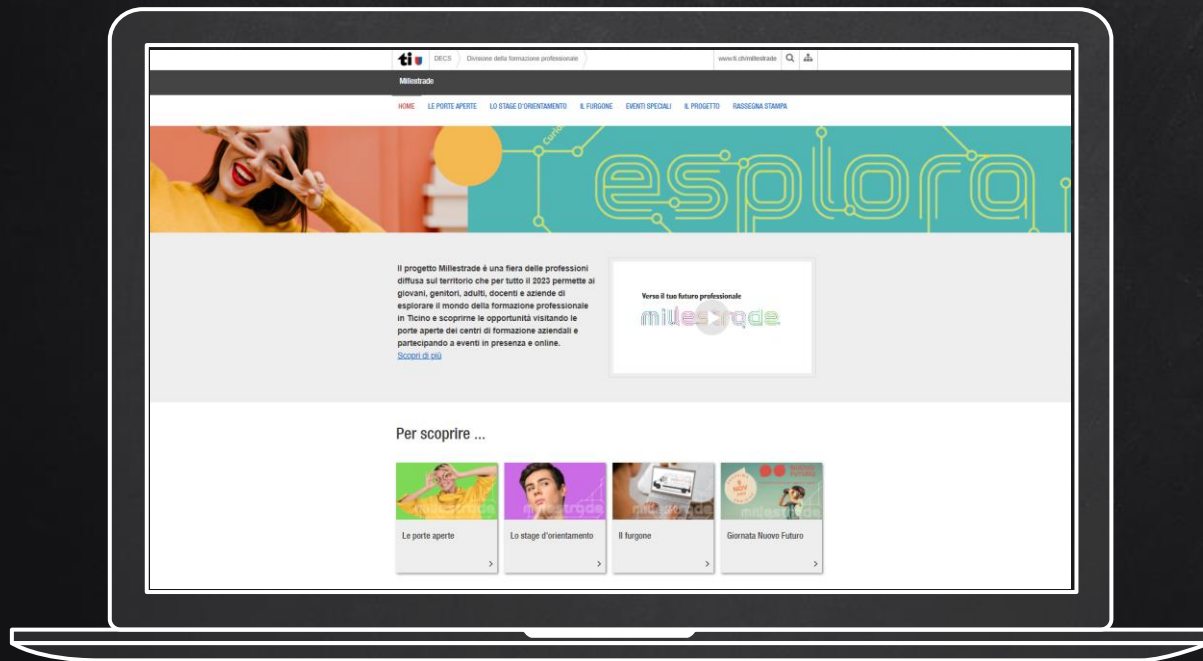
ti DECS Divisione della formazione professionale www.ti.ch/millestrade

Millestrade

HOME LE PORTE APERTE LO STAGE D'ORIENTAMENTO IL FURGONE EVENTI SPECIALI IL PROGETTO RASSEGNA STAMPA

esplora

Il progetto Millestrade è una fiera delle professioni diffusa sul territorio che per tutto il 2023 permette ai giovani, genitori, adulti, docenti e aziende di esplorare il mondo della formazione professionale in Ticino e scoprirne le opportunità visitando le porte aperte dei centri di formazione aziendali e partecipando a eventi in presenza e online.
Scopri di più

Verso il tuo futuro professionale
millestrade

Per scoprire ...

millestrade
Le porte aperte

millestrade
Lo stage d'orientamento

millestrade
Il furgone

millestrade
Giornata Nuovo Futuro